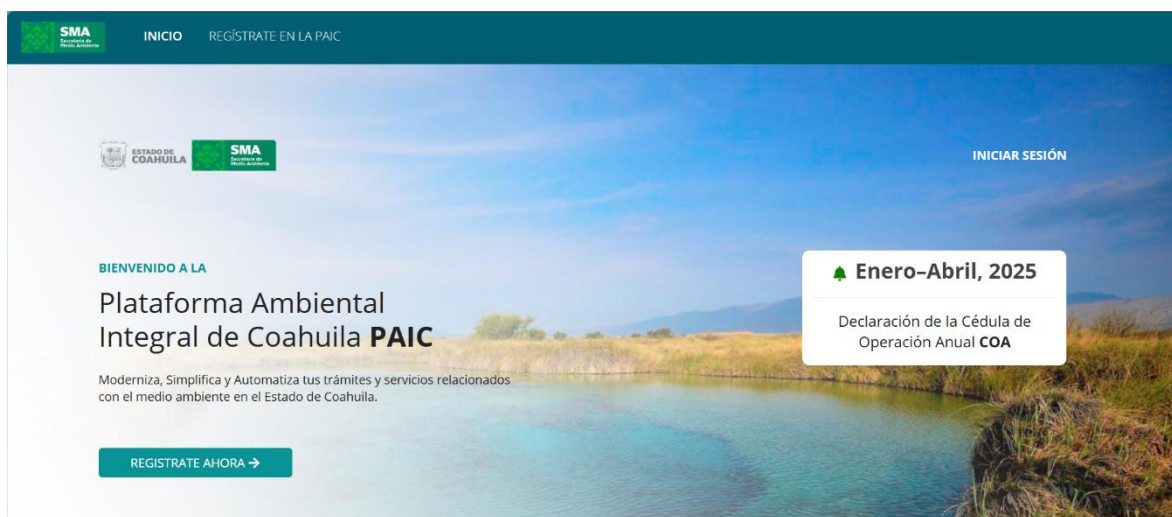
SMA
Secretaría de Medio Ambiente

INICIO REGÍSTRATE EN LA PAIC

ESTADO DE COAHUILA

SMA
Secretaría de Medio Ambiente

INICIAR SESIÓN

BIENVENIDO A LA

Plataforma Ambiental Integral de Coahuila **PAIC**

Moderniza, Simplifica y Automatiza tus trámites y servicios relacionados con el medio ambiente en el Estado de Coahuila.

REGISTRATE AHORA →

Enero–Abril, 2025

Declaración de la Cédula de Operación Anual **COA**